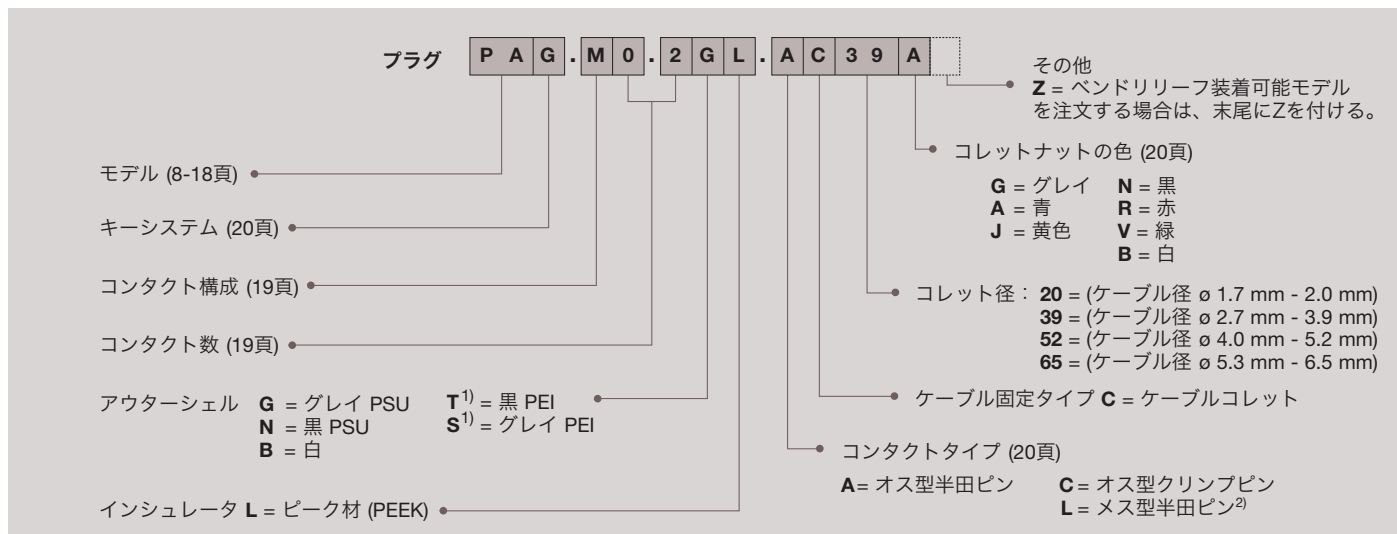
プラグ P A G . M 0 . 2 G L . A C 39 A

その他
**Z** = ベンドリリーフ装着可能モデルを注文する場合は、末尾にZを付ける。

コレットナットの色 (20頁)

**G** = グレイ **N** = 黒
**A** = 青 **R** = 赤
**J** = 黄色 **V** = 緑
**B** = 白

コレット径： **20** = (ケーブル径 ø 1.7 mm - 2.0 mm)
**39** = (ケーブル径 ø 2.7 mm - 3.9 mm)
**52** = (ケーブル径 ø 4.0 mm - 5.2 mm)
**65** = (ケーブル径 ø 5.3 mm - 6.5 mm)

ケーブル固定タイプ **C** = ケーブルコレット

コンタクトタイプ (20頁)

**A**= オス型半田ピン **C** = オス型クリンプピン
**L** = メス型半田ピン$^{2)}$

モデル (8-18頁)

キーシステム (20頁)

コンタクト構成 (19頁)

コンタクト数 (19頁)

アウターシェル **G** = グレイ PSU **T**$^{1)}$ = 黒 PEI
**N** = 黒 PSU **S**$^{1)}$ = グレイ PEI
**B** = 白

インシュレータ **L** = ピーク材 (PEEK)